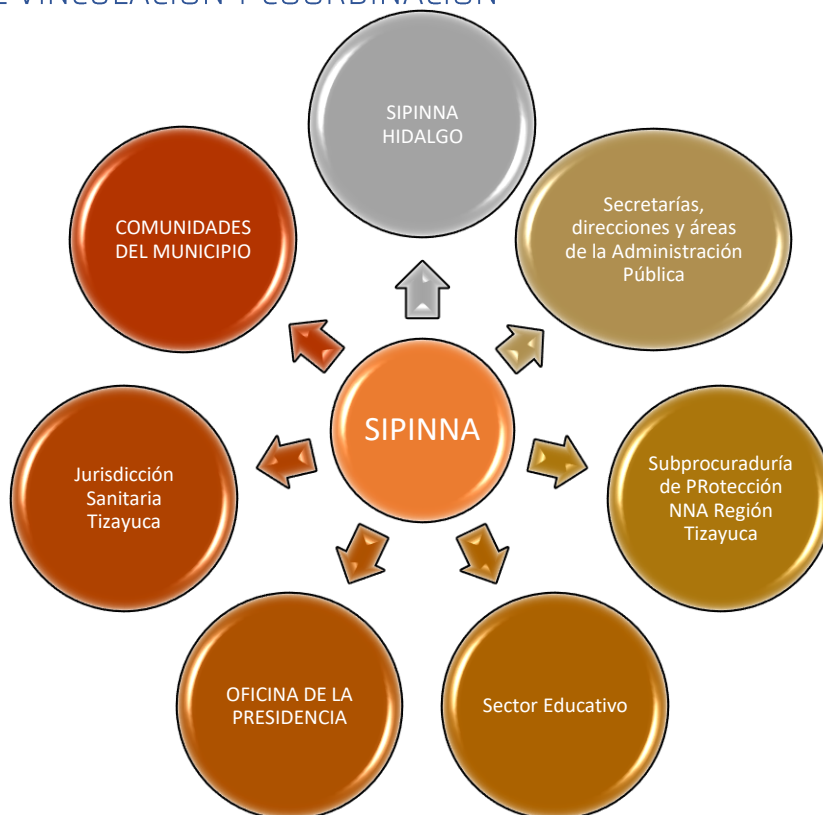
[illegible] VINCULACIÓN Y COORDINACIÓN

SIPINNA HIDALGO

Secretarías, direcciones y áreas de la Administración Pública

COMUNIDADES DEL MUNICIPIO

SIPINNA

Jurisdicción Sanitaria Tizayuca

Subprocuraduría de PRotección NNA Región Tizayuca

OFICINA DE LA PRESIDENCIA

Sector Educativo